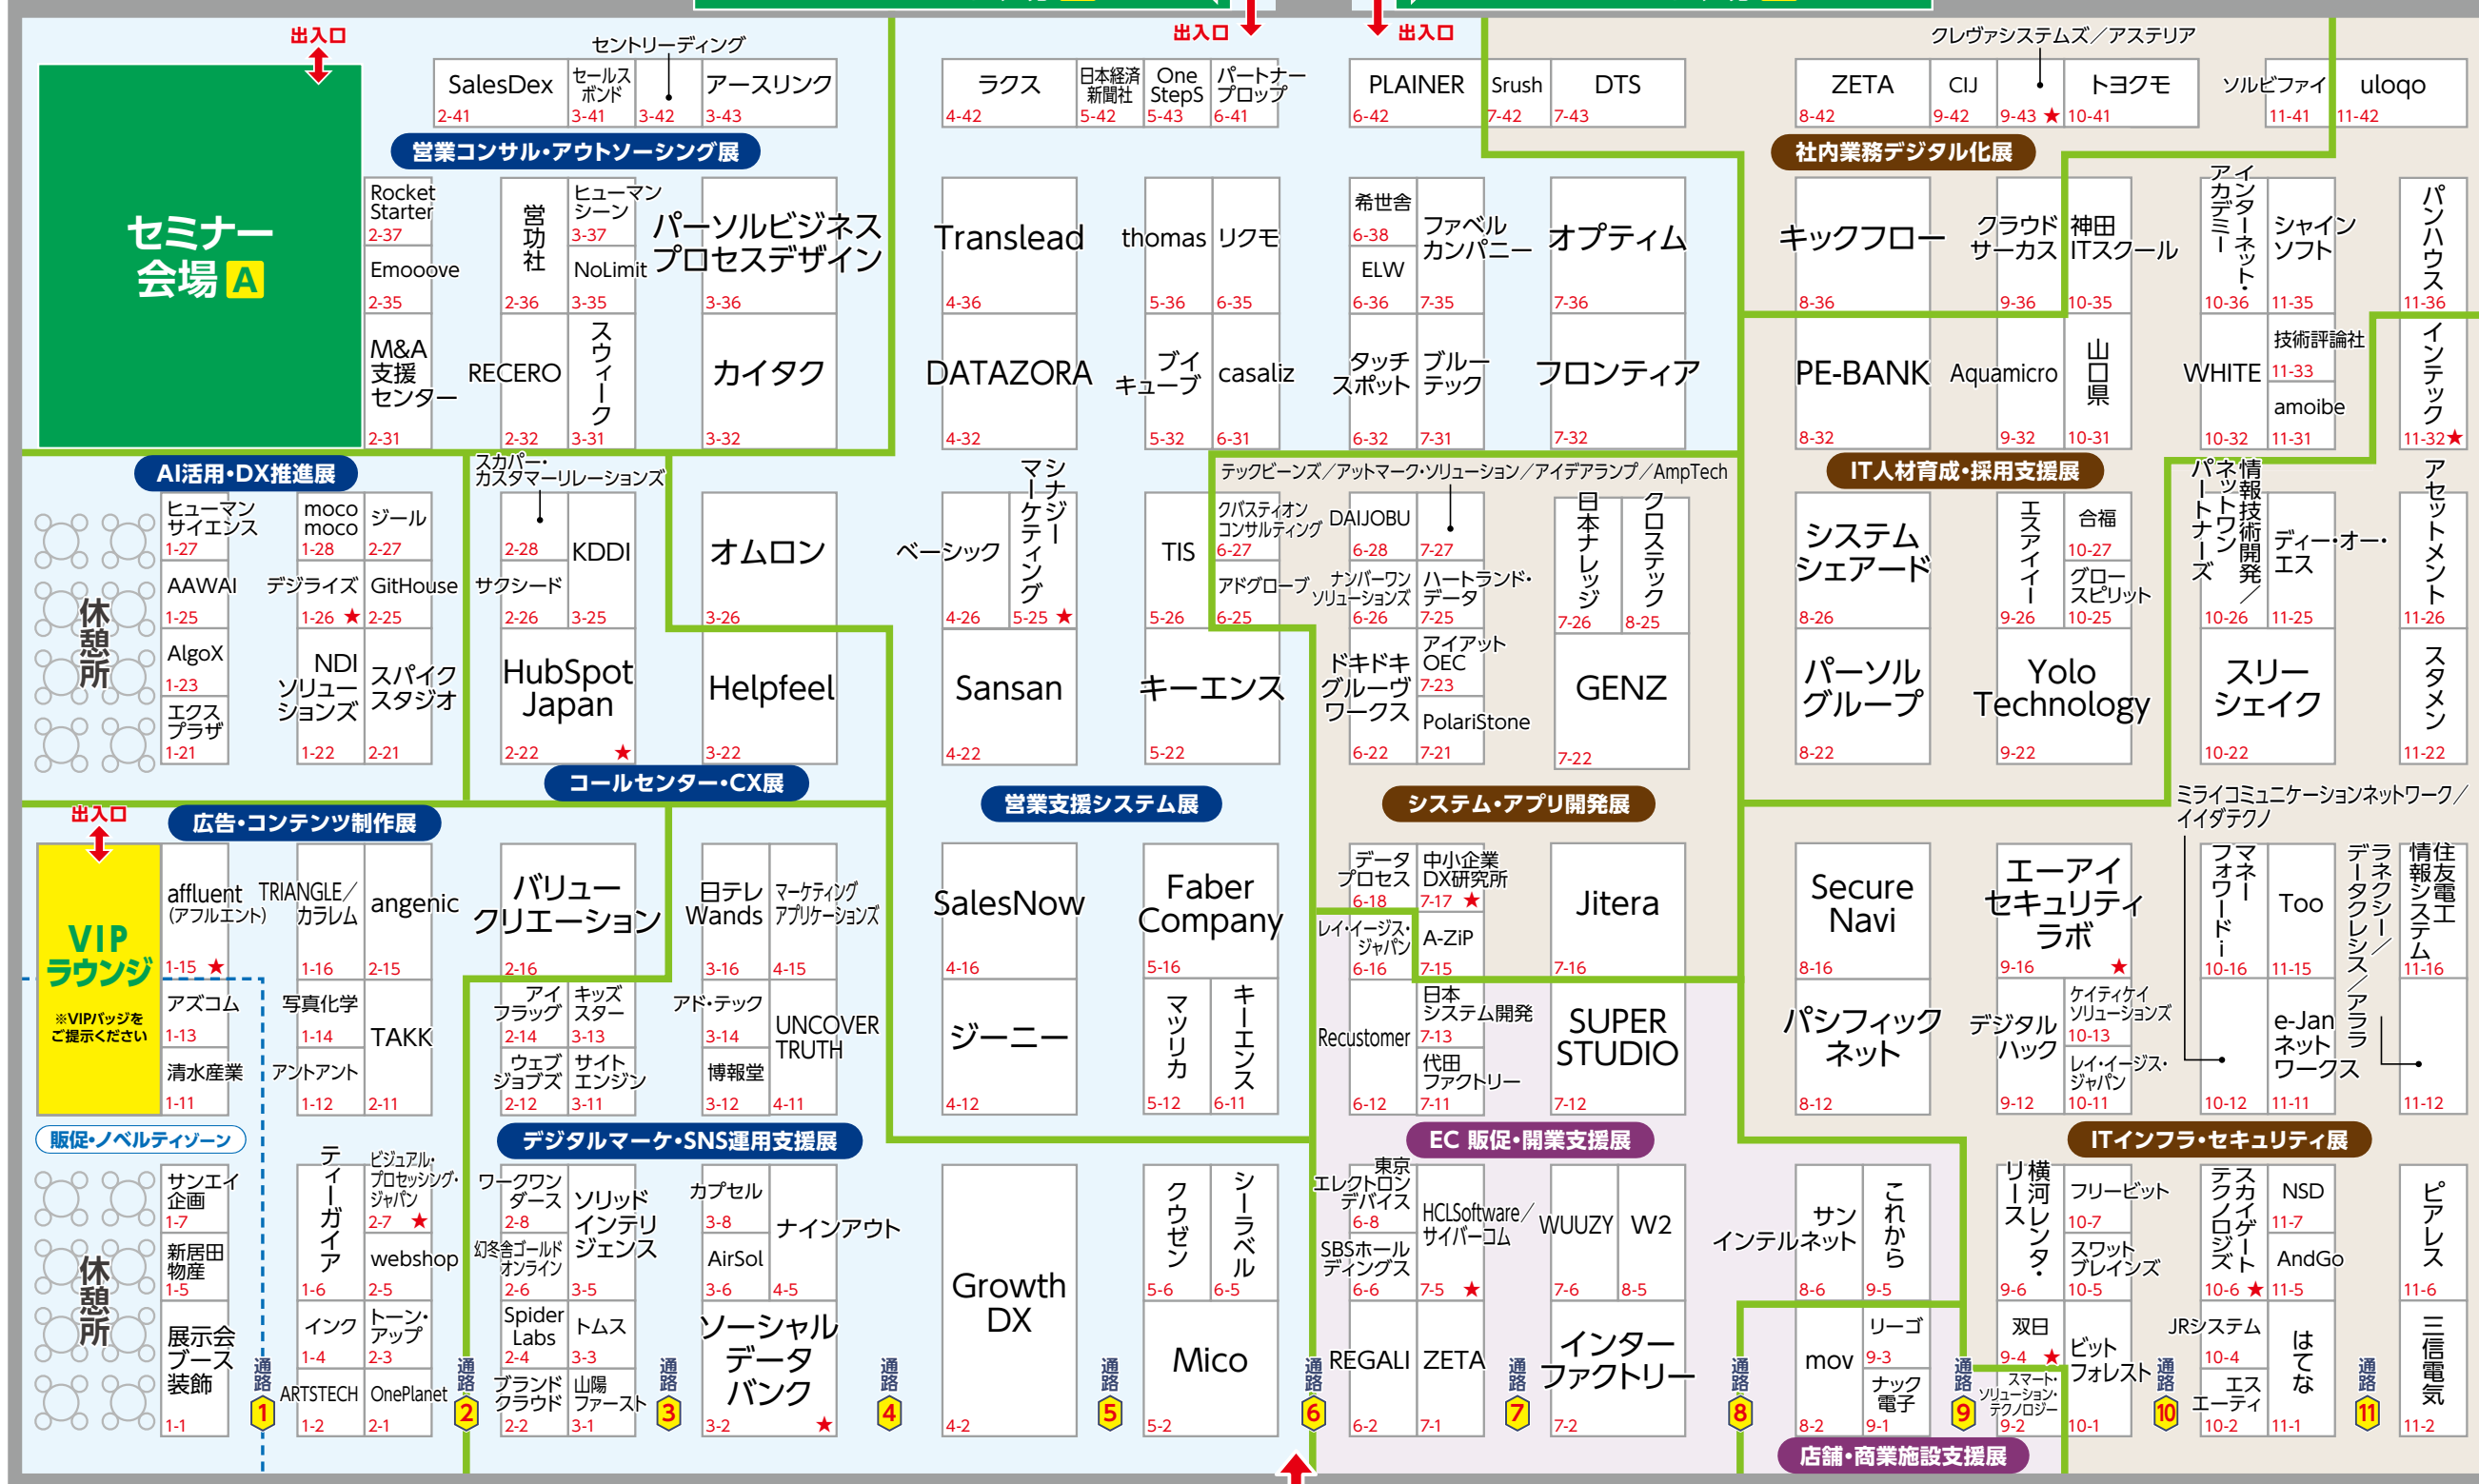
出入口
セミナー会場 A

出入口 出入口

SalesDex 2-41
セールスボンド 3-41
セントリーディング 3-42
アースリンク 3-43
営業コンサル・アウトソーシング展
Rocket Starter 2-37
Emooove 2-35
M&A支援センター 2-31
営功社 2-36
RECERO 2-32
ヒューマンシーン 3-37
NoLimit 3-35
スウィーク 3-31
パーソルビジネスプロセスデザイン 3-36
カイタク 3-32

ラクス 4-42
日本経済新聞社 5-42
One Steps 5-43
パートナープロップ 6-41
Translead 4-36
DATAZORA 4-32
thomas 5-36
リクモ 6-35
ブイキューブ 5-32
casaliz 6-31

PLAINER 6-42
Srush 7-42
DTS 7-43
希世舎 6-38
ELW 6-36
ファベルカンパニー 7-35
オプティム 7-36
タッチスポット 6-32
ブルーテック 7-31
フロンティア 7-32

クレヴァシステムズ／アステリア
ZETA 8-42
CIJ 9-42
9-43 ★
トヨクモ 10-41
ソルビファイ 11-41
uloqo 11-42
社内業務デジタル化展
キックフロー 8-36
クラウドサーカス 9-36
神田ITスクール 10-35
アイ・インターネット・アカデミー 10-36
シャインソフト 11-35
パンハウス 11-36
PE-BANK 8-32
Aquamicro 9-32
山口県 10-31
WHITE 10-32
技術評論社 11-33
amoibe 11-31
インテック 11-32★

AI活用・DX推進展
ヒューマンサイエンス 1-27
AAWAI 1-25
AlgoX 1-23
エクスプラザ 1-21
moco moco 1-28
デジライズ 1-26 ★
NDIソリューションズ 1-22
ジール 2-27
GitHouse 2-25
スパイクスタジオ 2-21
休憩所
スカパー・カスタマーリレーションズ 2-28
KDDI
サクシード 2-26
3-25
HubSpot Japan 2-22 ★
オムロン 3-26
Helpfeel 3-22
コールセンター・CX展

ベーシック 4-26
マーケティングシナジー 5-25 ★
Sansan 4-22
TIS 5-26
キーエンス 5-22

テックビーンズ／アットマーク・ソリューション／アイデアランプ／AmpTech
クパスティオンコンサルティング 6-27
アドグローブ 6-25
DAIJOBU 6-28
7-27
ナンバーワンソリューションズ 6-26
ハートランド・データ 7-25
ドキドキグルーヴワークス 6-22
アイアットOEC 7-23
PolariStone 7-21
日本ナレッジ 7-26
クロステック 8-25
GENZ 7-22

IT人材育成・採用支援展
システムシェアード 8-26
パーソルグループ 8-22
エスアイイー 9-26
合福 10-27
グロースピリット 10-25
Yolo Technology 9-22
パートナーズ 10-26
ネットワン
情報技術開発／
ディー・オー・エス 11-25
スリーシェイク 10-22
アセットメント 11-26
スタメン 11-22

出入口
広告・コンテンツ制作展
VIPラウンジ ※VIPパッジをご提示ください
affluent (アフルエント) 1-15 ★
TRIANGLE／カラレム 1-16
angenic 2-15
アズコム 1-13
写真化学 1-14
TAKK
清水産業 1-11
アントアント 1-12
2-11
バリュークリエーション 2-16
アイフラッグ 2-14
キッズスター 3-13
ウェブジョブズ 2-12
サイトエンジン 3-11
日テレWands 3-16
マーケティングアプリケーションズ 4-15
アド・テック 3-14
UNCOVER TRUTH
博報堂 3-12
4-11

営業支援システム展
SalesNow 4-16
ジーニー 4-12
Faber Company 5-16
マツリカ 5-12
キーエンス 6-11

システム・アプリ開発展
データプロセス 6-18
中小企業DX研究所 7-17 ★
レイ・イージス・ジャパン 6-16
A-ZiP 7-15
Jitera 7-16
Recustomer 6-12
日本システム開発 7-13
代田ファクトリー 7-11
SUPER STUDIO 7-12

ミライコミュニケーションネットワーク／イイダテクノ
Secure Navi 8-16
パシフィックネット 8-12
エーアイセキュリティラボ 9-16 ★
デジタルハック 9-12
ケイティケイソリューションズ 10-13
レイ・イージス・ジャパン 10-11
マネーフォワードi 10-16
10-12
Too 11-15
e-Janネットワークス 11-11
ラネクシー／デージタクレス／アララ
情住友電工システム 11-16
11-12

販促・ノベルティゾーン
サンエイ企画 1-7
新居田物産 1-5
展示会ブース装飾 1-1
休憩所
通路 1
ティーガイア 1-6
インク 1-4
ARTSTECH 1-2
ビジュアル・プロセッシング・ジャパン 2-7 ★
webshop 2-5
トーン・アップ 2-3
OnePlanet 2-1
通路 2
デジタルマーケ・SNS運用支援展
ワークワンダース 2-8
幻冬舎ゴールドオンライン 2-6
Spider Labs 2-4
ブランドクラウド 2-2
ソリッドインテリジェンス 3-5
トムス 3-3
山陽ファースト 3-1
通路 3
カプセル 3-8
AirSol 3-6
ナインアウト 4-5
ソーシャルデータバンク 3-2 ★
通路 4
Growth DX 4-2
通路 5
クウゼン 5-6
シーラベル 6-5
Mico 5-2
通路 6

EC 販促・開業支援展
東京エレクトロンデバイス 6-8
SBSホールディングス 6-6
HCLSoftware／サイバーコム 7-5 ★
REGALI 6-2
ZETA 7-1
通路 7
WUUZY 7-6
W2 8-5
インターファクトリー 7-2
通路 8
サンインテルネット 8-6
これから 9-5
mov 8-2
リーゴ 9-3
ナック電子 9-1
店舗・商業施設支援展

ITインフラ・セキュリティ展
横河レンタ・リース 9-6
フリービット 10-7
スワットブレインズ 10-5
双日 9-4 ★
スマート・ソリューション・テクノロジー 9-2
ビットフォレスト 10-1
通路 9
スカイゲートテクノロジズ 10-6 ★
NSD 11-7
AndGo 11-5
JRシステム 10-4
エスエーティ 10-2
はてな 11-1
通路 10
ピアレス 11-6
三信電気 11-2
通路 11